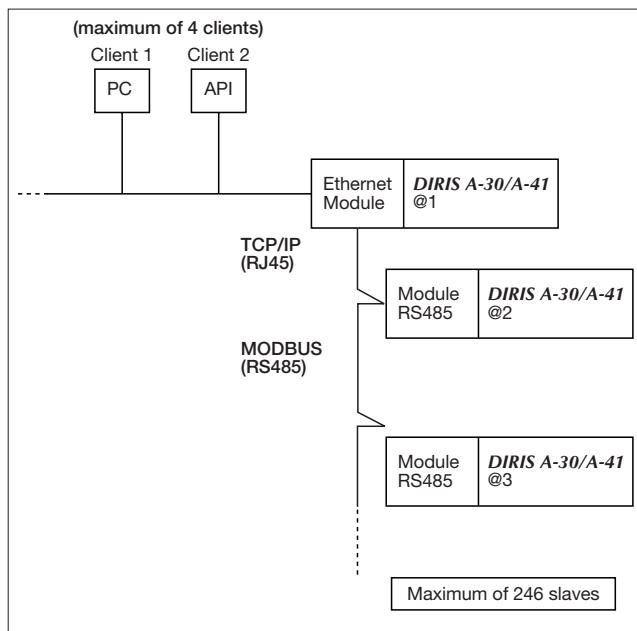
(maximum of 4 clients)
Client 1
PC
Client 2
API

Ethernet Module
DIRIS A-30/A-41
@1

TCP/IP
(RJ45)

Module RS485
DIRIS A-30/A-41
@2

MODBUS
(RS485)

Module RS485
DIRIS A-30/A-41
@3

Maximum of 246 slaves